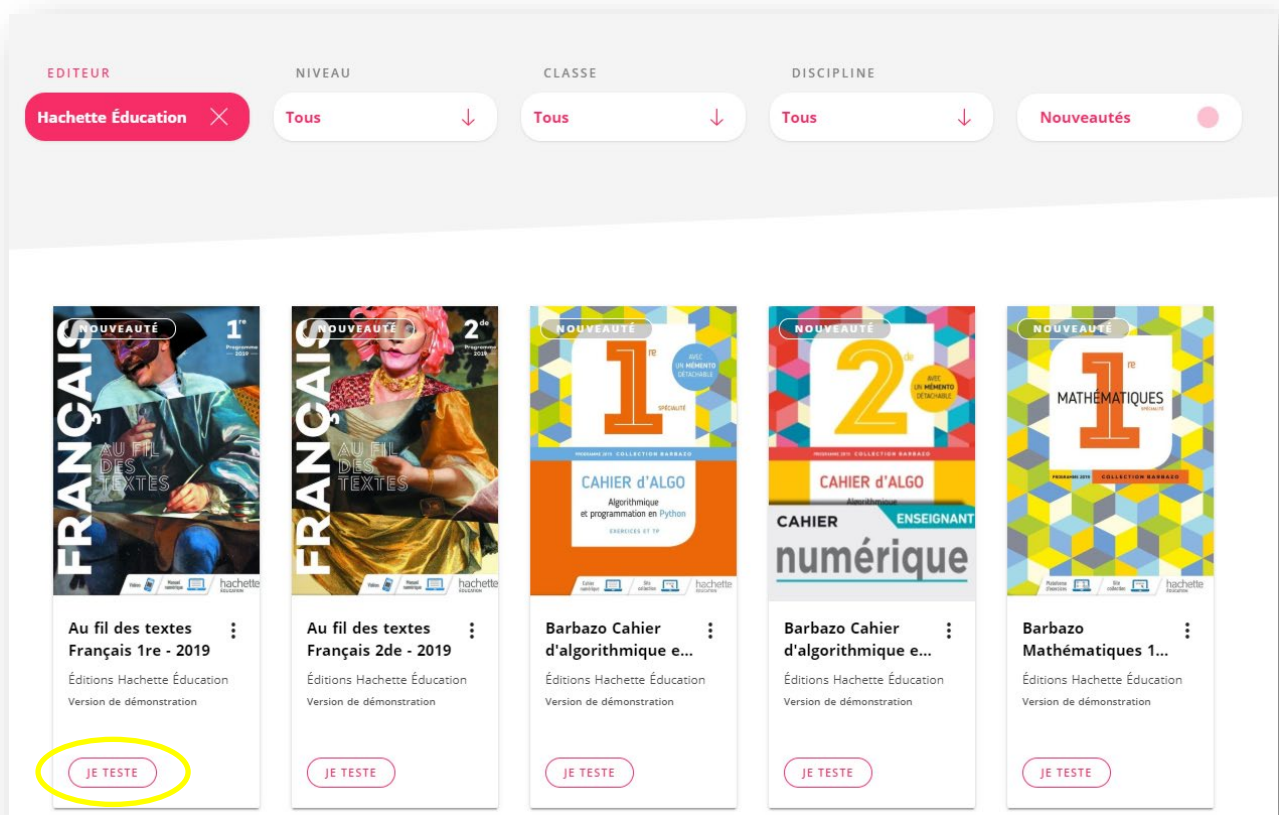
EDITEUR
Hachette Éducation

NIVEAU
Tous

CLASSE
Tous

DISCIPLINE
Tous

Nouveautés

NOUVEAUTÉ
1re
Programme 2019
FRANÇAIS
AU FIL DES TEXTES
Vidéo
Manuel numérique
hachette ÉDUCATION

Au fil des textes Français 1re - 2019
Éditions Hachette Éducation
Version de démonstration
JE TESTE

NOUVEAUTÉ
2de
Programme 2019
FRANÇAIS
AU FIL DES TEXTES
Vidéo
Manuel numérique
hachette ÉDUCATION

Au fil des textes Français 2de - 2019
Éditions Hachette Éducation
Version de démonstration
JE TESTE

NOUVEAUTÉ
1re
SPÉCIALITÉ
AVEC UN MÉMENTO DÉTACHABLE
PROGRAMME 2019 COLLECTION BARBAZO
CAHIER d'ALGO
Algorithmique et programmation en Python
EXERCICES ET TP
hachette ÉDUCATION

Barbazo Cahier d'algorithmique e...
Éditions Hachette Éducation
Version de démonstration
JE TESTE

NOUVEAUTÉ
2de
AVEC UN MÉMENTO DÉTACHABLE
PROGRAMME 2019 COLLECTION BARBAZO
CAHIER d'ALGO
CAHIER ENSEIGNANT
numérique
hachette ÉDUCATION

Barbazo Cahier d'algorithmique e...
Éditions Hachette Éducation
Version de démonstration
JE TESTE

NOUVEAUTÉ
MATHÉMATIQUES
1re
SPÉCIALITÉ
PROGRAMME 2019 COLLECTION BARBAZO
hachette ÉDUCATION

Barbazo Mathématiques 1...
Éditions Hachette Éducation
Version de démonstration
JE TESTE